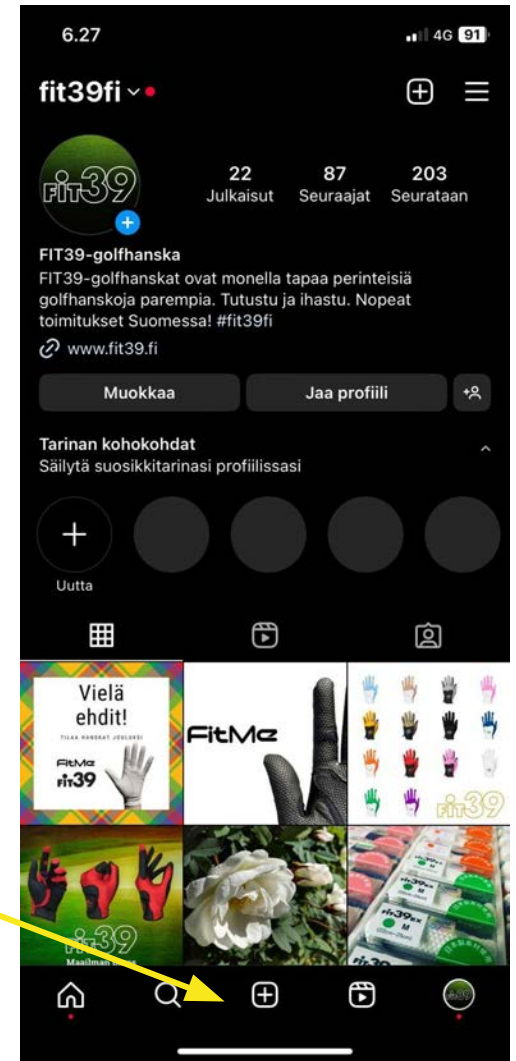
6.27

4G 91

fit39fi

FIT39

22
Julkaisut

87
Seuraajat

203
Seurataan

FIT39-golfhanska
FIT39-golfhanskat ovat monella tapaa perinteisiä golfhanskoja parempia. Tutustu ja ihastu. Nopeat toimitukset Suomessa! #fit39fi

www.fit39.fi

Muokkaa

Jaa profiili

Tarinan kohokohdat
Säilytä suosikkitarinasi profiilissasi

Uutta

Vielä ehdit!

TILAA HANSKAT JOULUKSI

FitMe
fit39

FitMe

FIT39

fit39
Maailman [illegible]

fit39
M

fit39